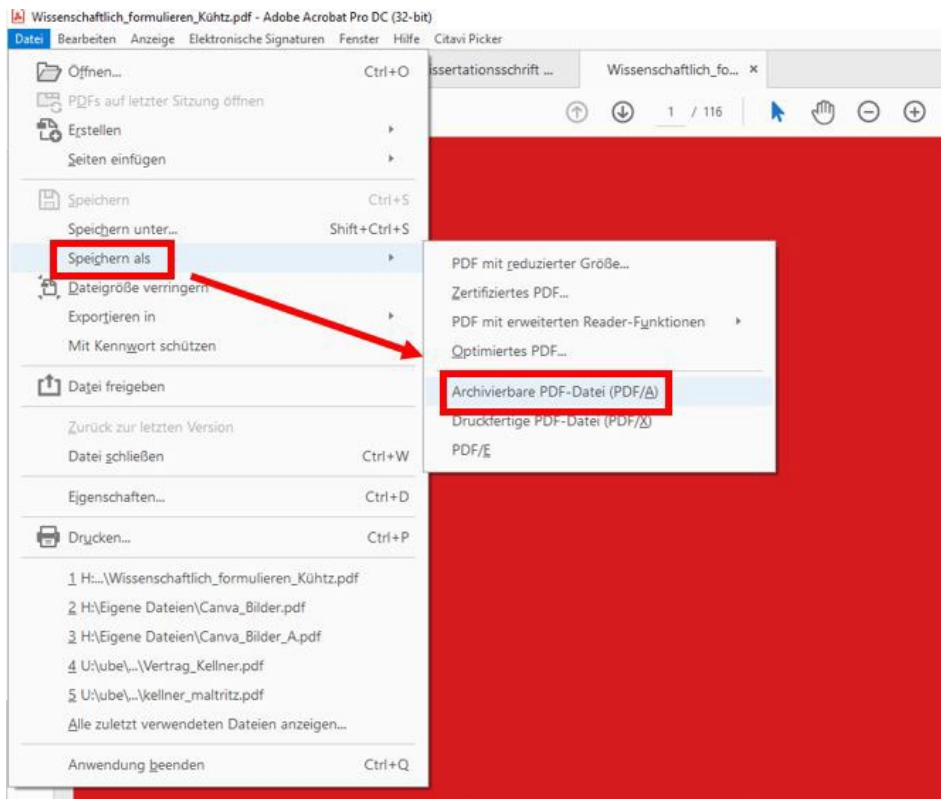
Wissenschaftlich_formulieren_Kühtz.pdf - Adobe Acrobat Pro DC (32-bit)

Datei Bearbeiten Anzeige Elektronische Signaturen Fenster Hilfe Citavi Picker

issertationsschrift ... Wissenschaftlich_fo... ×

1 / 116

Öffnen... Ctrl+O
PDFs auf letzter Sitzung öffnen
Erstellen
Seiten einfügen
Speichern Ctrl+S
Speichern unter... Shift+Ctrl+S
Speichern als
Dateigröße verringern
Exportieren in
Mit Kennwort schützen
Datei freigeben
Zurück zur letzten Version
Datei schließen Ctrl+W
Eigenschaften... Ctrl+D
Drucken... Ctrl+P
1 H:...\Wissenschaftlich_formulieren_Kühtz.pdf
2 H:\Eigene Dateien\Canva_Bilder.pdf
3 H:\Eigene Dateien\Canva_Bilder_A.pdf
4 U:\ube\...\Vertrag_Kellner.pdf
5 U:\ube\...\kellner_maltritz.pdf
Alle zuletzt verwendeten Dateien anzeigen...
Anwendung beenden Ctrl+Q

PDF mit reduzierter Größe...
Zertifiziertes PDF...
PDF mit erweiterten Reader-Funktionen
Optimiertes PDF...
Archivierbare PDF-Datei (PDF/A)
Druckfertige PDF-Datei (PDF/X)
PDF/E